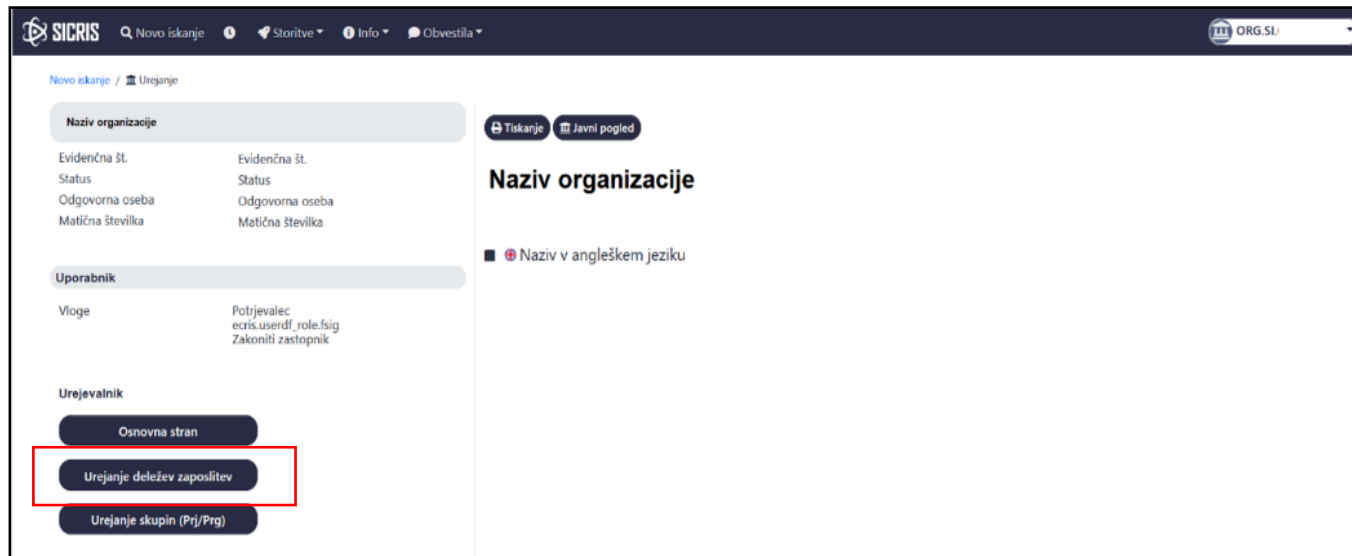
SICRIS Novo iskanje Storitve Info Obvestila ORG.SI

Novo iskanje / Urejanje

Naziv organizacije

Evidenčna št. Evidenčna št.
Status Status
Odgovorna oseba Odgovorna oseba
Matična številka Matična številka

Uporabnik

Vloge Potrjevalec
ecris.userdf_role.fsig
Zakoniti zastopnik

Urejevalnik

Osnovna stran

Urejanje deležev zaposlitev

Urejanje skupin (Prj/Prg)

Tiskanje Javni pogled

Naziv organizacije

Naziv v angleškem jeziku